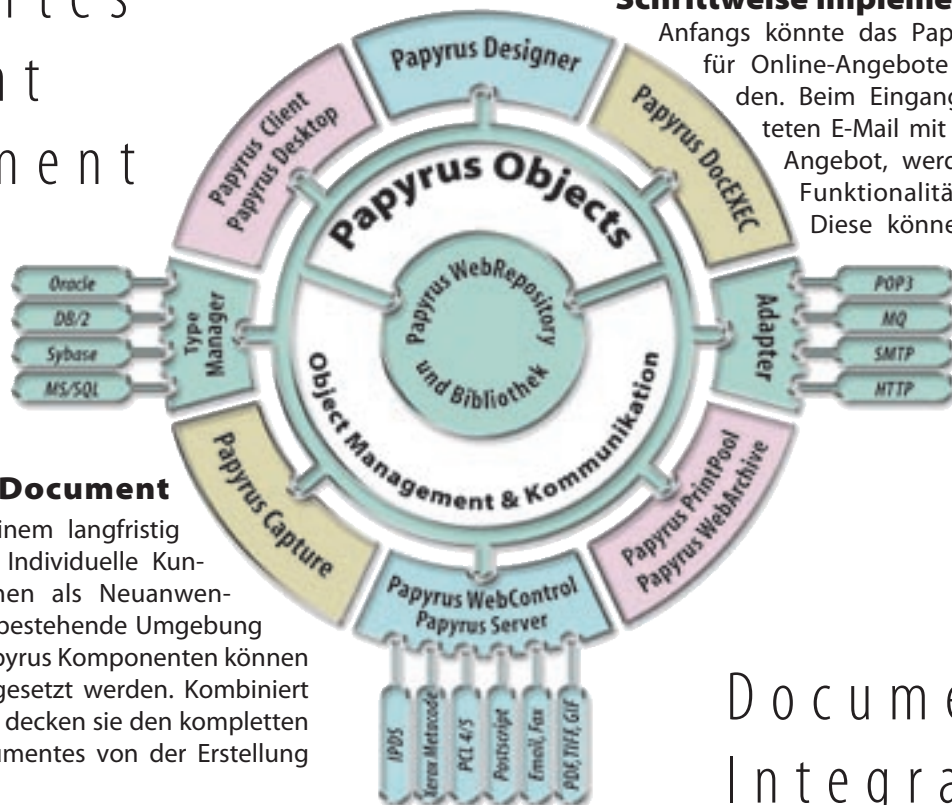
r t e s
n t
m e n t

Schrittweise Impleme
Anfangs könnte das Pap für Online-Angebote den. Beim Eingang teten E-Mail mit Angebot, werd Funktionalitä Diese könne

Papyrus Designer
Papyrus Client
Papyrus Desktop
Papyrus DocEXEC
Papyrus Objects
Papyrus WebRepository und Bibliothek
Object Management & Kommunikation
Oracle
DB/2
Sybase
MS/SQL
Type Manager
Adapter
POP3
MQ
SMTP
HTTP
Papyrus Capture
Papyrus PrintPool
Papyrus WebArchive
Papyrus WebControl
Papyrus Server
IPDS
Xerox Metacode
PCL 4/5
Postscript
Email, Fax
PDF, TIFF, GIF

Document
inem langfristig Individuelle Kunnen als Neuanwenbestehende Umgebung pyrus Komponenten können gesetzt werden. Kombiniert decken sie den kompletten umentes von der Erstellung

D o c u m e
I n t e g r a